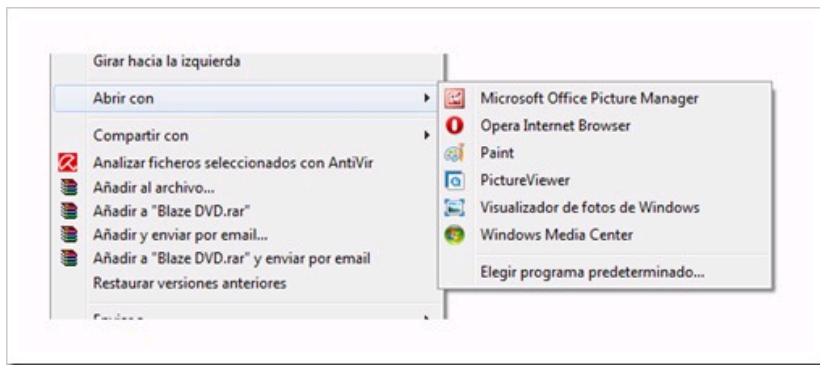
Girar hacia la izquierda
Abrir con
Compartir con
Analizar ficheros seleccionados con AntiVir
Añadir al archivo...
Añadir a "Blaze DVD.rar"
Añadir y enviar por email...
Añadir a "Blaze DVD.rar" y enviar por email
Restaurar versiones anteriores
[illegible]

Microsoft Office Picture Manager
Opera Internet Browser
Paint
PictureViewer
Visualizador de fotos de Windows
Windows Media Center
Elegir programa predeterminado...